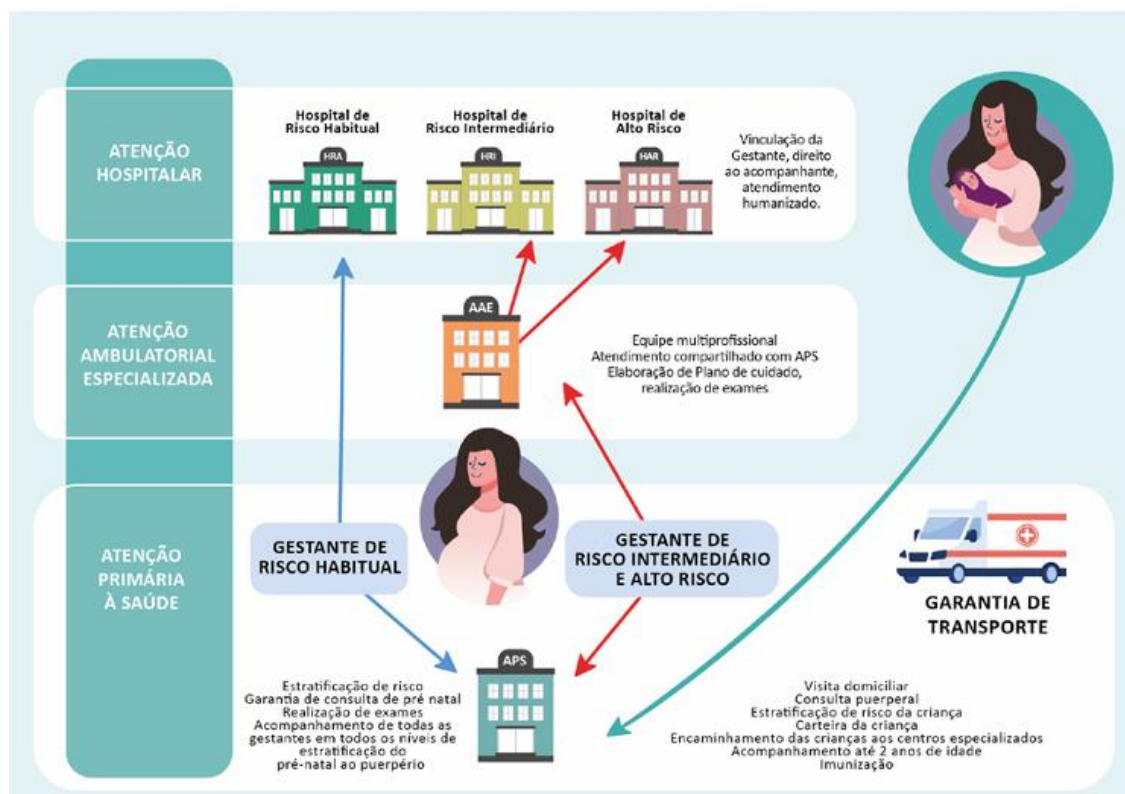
ATENÇÃO HOSPITALAR

Hospital de Risco Habitual

HRA

Hospital de Risco Intermediário

HRI

Hospital de Alto Risco

HAR

Vinculação da Gestante, direito ao acompanhante, atendimento humanizado.

ATENÇÃO AMBULATORIAL ESPECIALIZADA

AAE

Equipe multiprofissional
Atendimento compartilhado com APS
Elaboração de Plano de cuidado, realização de exames

ATENÇÃO PRIMÁRIA À SAÚDE

GESTANTE DE RISCO HABITUAL

GESTANTE DE RISCO INTERMEDIÁRIO E ALTO RISCO

GARANTIA DE TRANSPORTE

APS

Estratificação de risco
Garantia de consulta de pré natal
Realização de exames
Acompanhamento de todas as gestantes em todos os níveis de estratificação do pré-natal ao puerpério

Visita domiciliar
Consulta puerperal
Estratificação de risco da criança
Carteira da criança
Encaminhamento das crianças aos centros especializados
Acompanhamento até 2 anos de idade
Imunização